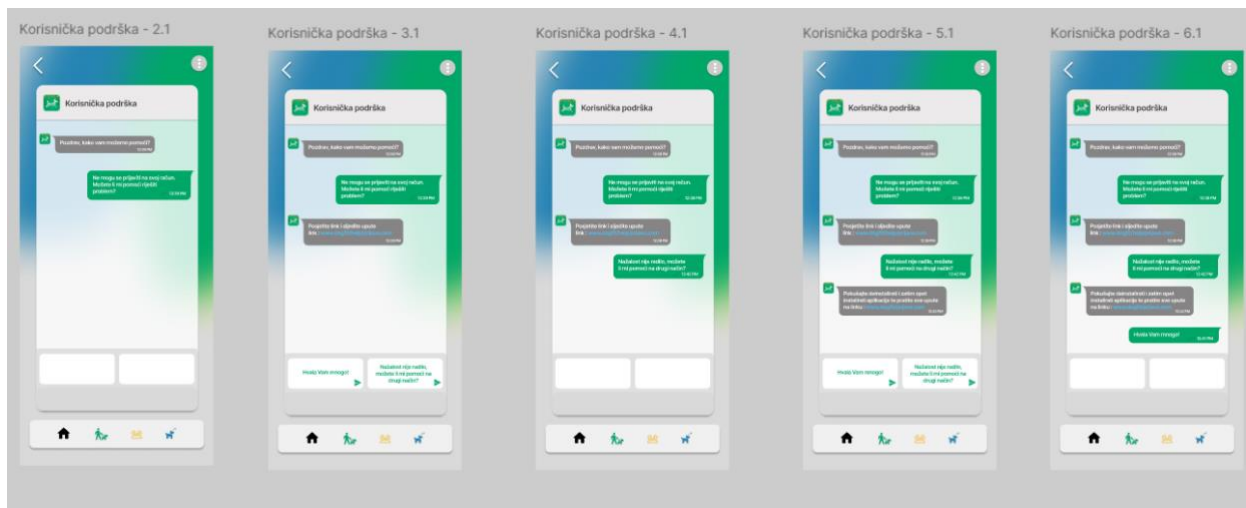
Korisnička podrška - 2.1

Korisnička podrška

Pozdrav, kako vam možemo pomoći?

Ne mogu se prijaviti na svoj račun. Možete li mi pomoći riješiti problem?

Korisnička podrška - 3.1

Korisnička podrška

Pozdrav, kako vam možemo pomoći?

Ne mogu se prijaviti na svoj račun. Možete li mi pomoći riješiti problem?

Posjetite link i slijedite upute link: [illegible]

Hvala Vam mnogo!

Nažalost nije riješilo, možete li mi pomoći na drugi način?

Korisnička podrška - 4.1

Korisnička podrška

Pozdrav, kako vam možemo pomoći?

Ne mogu se prijaviti na svoj račun. Možete li mi pomoći riješiti problem?

Posjetite link i slijedite upute link: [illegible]

Nažalost nije riješilo, možete li mi pomoći na drugi način?

Korisnička podrška - 5.1

Korisnička podrška

Pozdrav, kako vam možemo pomoći?

Ne mogu se prijaviti na svoj račun. Možete li mi pomoći riješiti problem?

Posjetite link i slijedite upute link: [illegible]

Nažalost nije riješilo, možete li mi pomoći na drugi način?

Pokušajte deinstalirati i zatim opet instalirati aplikaciju te pratite ove upute na linku: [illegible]

Hvala Vam mnogo!

Nažalost nije riješilo, možete li mi pomoći na drugi način?

Korisnička podrška - 6.1

Korisnička podrška

Pozdrav, kako vam možemo pomoći?

Ne mogu se prijaviti na svoj račun. Možete li mi pomoći riješiti problem?

Posjetite link i slijedite upute link: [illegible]

Nažalost nije riješilo, možete li mi pomoći na drugi način?

Pokušajte deinstalirati i zatim opet instalirati aplikaciju te pratite ove upute na linku: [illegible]

Hvala Vam mnogo!